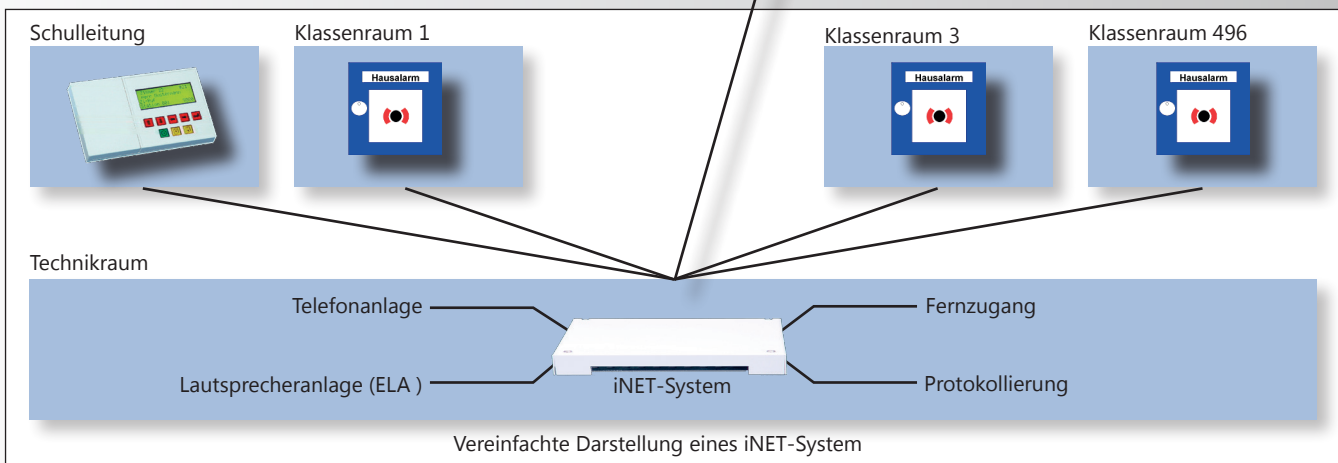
Schulleitung

Klassenraum 1

Hausalarm

Klassenraum 3

Hausalarm

Klassenraum 496

Hausalarm

Technikraum

Telefonanlage

Fernzugang

Lautsprecheranlage (ELA )

iNET-System

Protokollierung

Vereinfachte Darstellung eines iNET-System